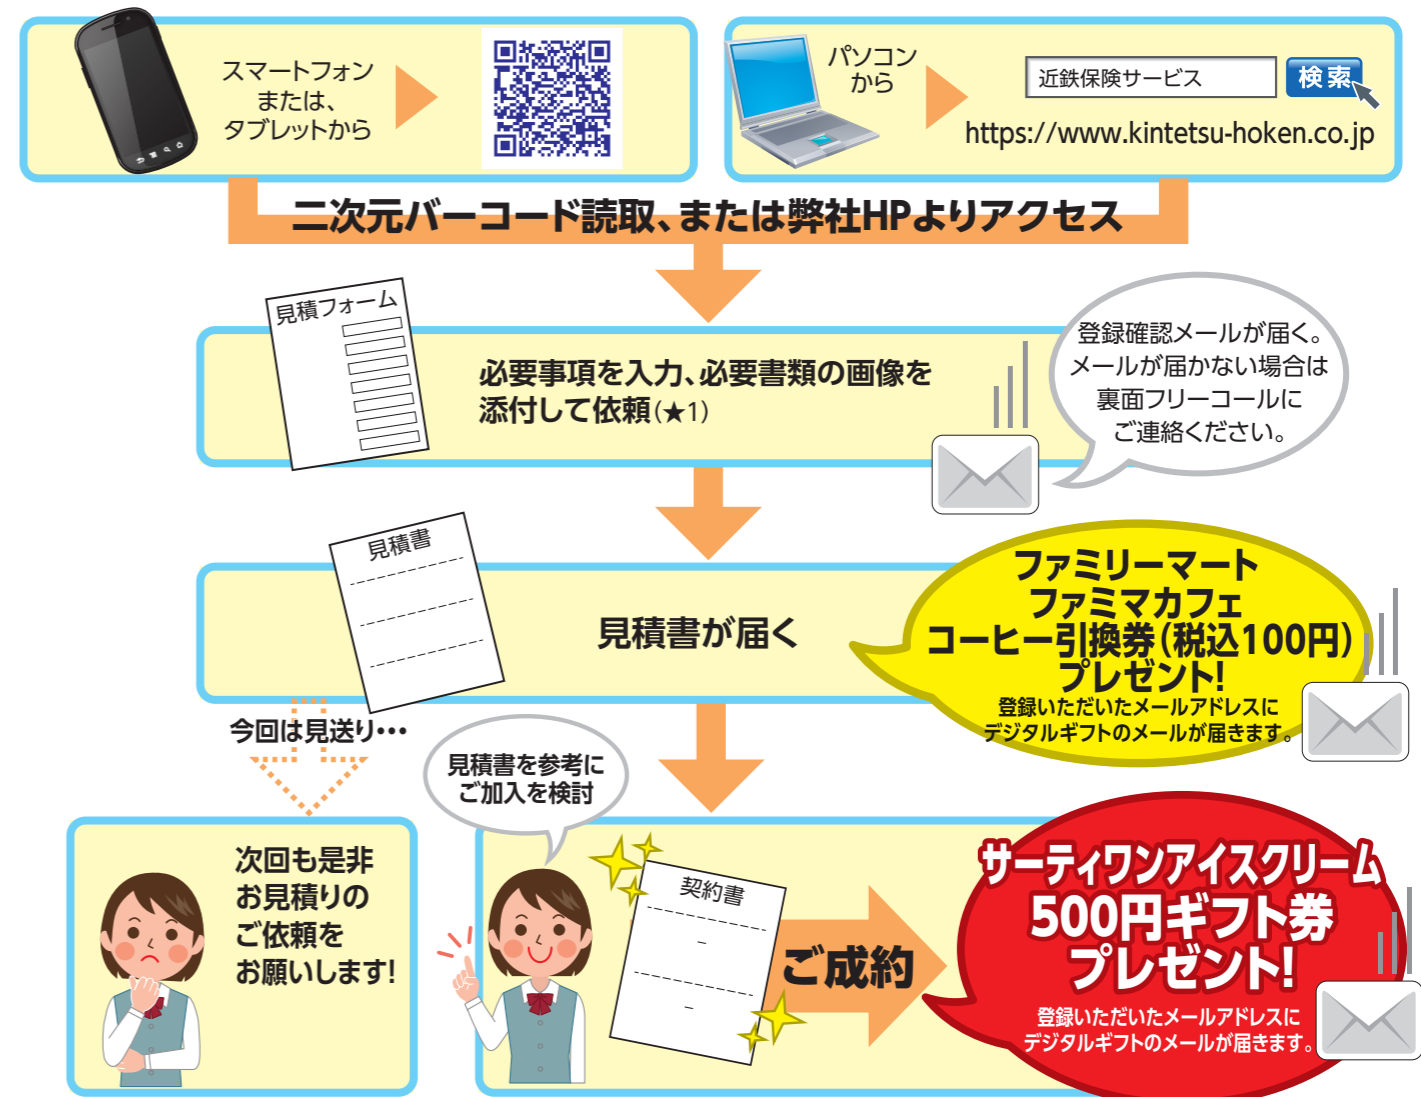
スマートフォン
または、
タブレットから

パソコン
から

近鉄保険サービス 検索

https://www.kintetsu-hoken.co.jp

二次元バーコード読取、または弊社HPよりアクセス

見積フォーム

必要事項を入力、必要書類の画像を添付して依頼(★1)

登録確認メールが届く。
メールが届かない場合は
裏面フリーコールに
ご連絡ください。

見積書

見積書が届く

ファミリーマート
ファミマカフェ
コーヒー引換券(税込100円)
プレゼント!
登録いただいたメールアドレスに
デジタルギフトのメールが届きます。

今回は見送り・・・

見積書を参考に
ご加入を検討

次回も是非
お見積りの
ご依頼を
お願いします!

契約書

ご成約

サーティワンアイスクリーム
500円ギフト券
プレゼント!
登録いただいたメールアドレスに
デジタルギフトのメールが届きます。